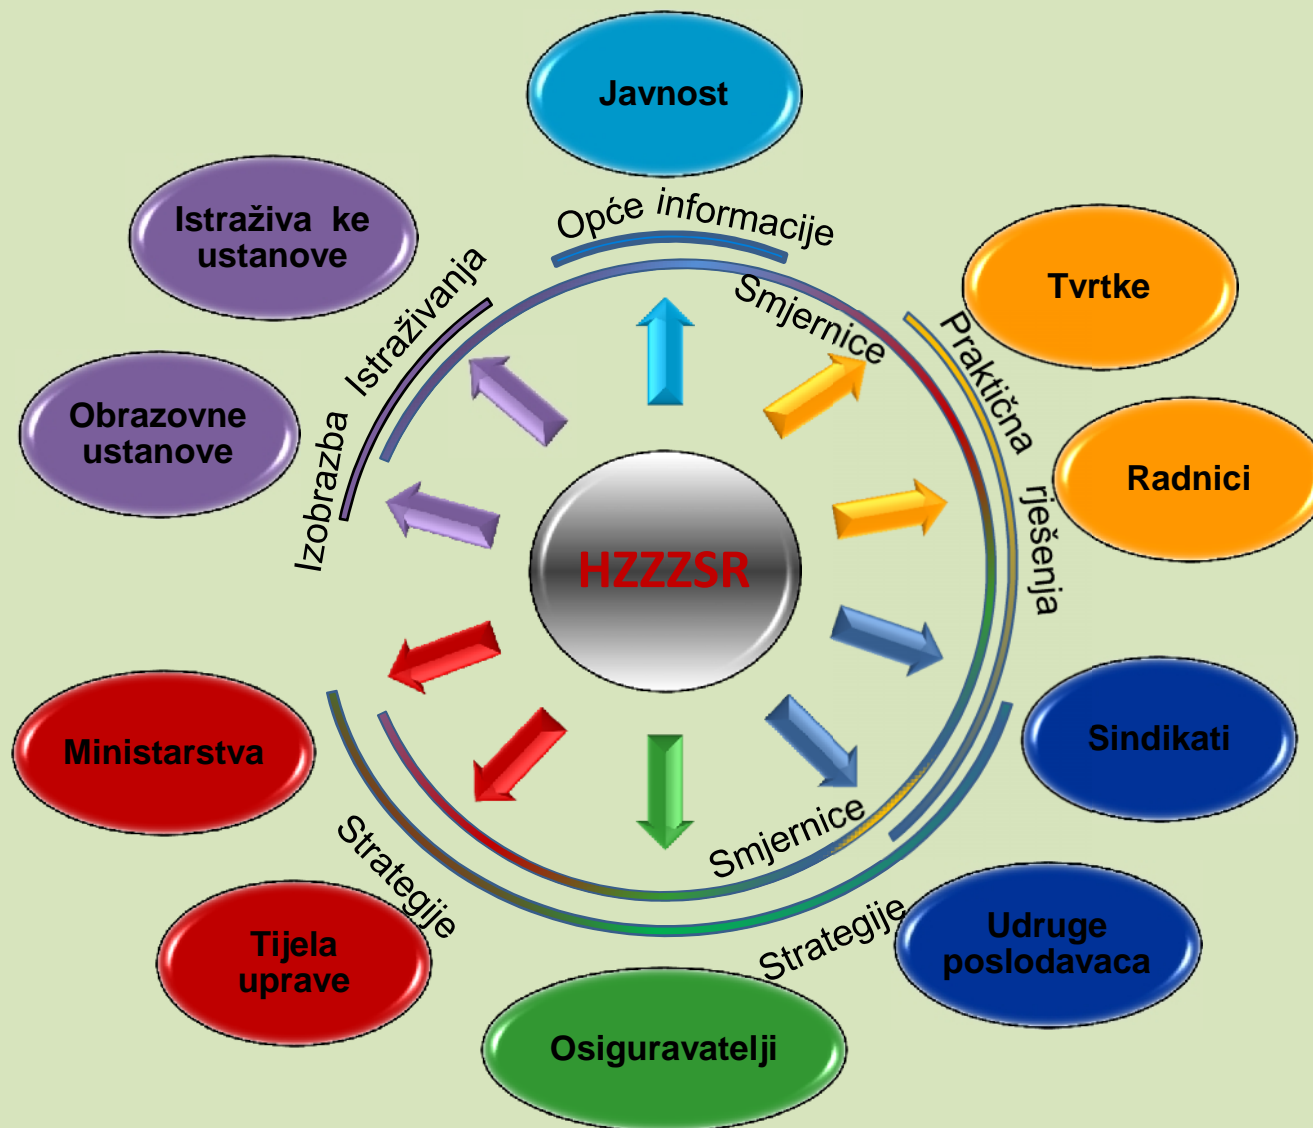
Javnost

Opće informacije

Istraživa ke ustanove

Istraživanja

Tvrtke

Smjernice

Praktična rješenja

Obrazovne ustanove

Izobrazba

Radnici

HZZZSR

Sindikati

Ministarstva

Smjernice

Strategije

Tijela uprave

Strategije

Udruge poslodavaca

Osiguravatelji